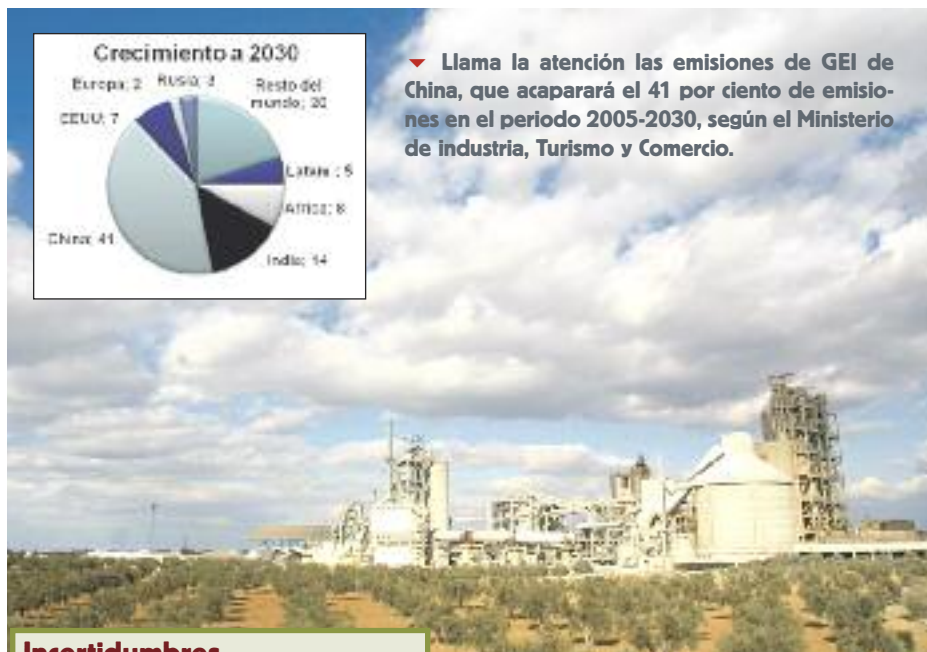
Crecimiento a 2030

Europa: 2 Rusia: 3 Resto del mundo: 20

EEUU: 7

Latam: 5

Africa: 8

China: 41

India: 14

Llama la atención las emisiones de GEI de China, que acaparará el 41 por ciento de emisiones en el periodo 2005-2030, según el Ministerio de industria, Turismo y Comercio.

Incertidumbres